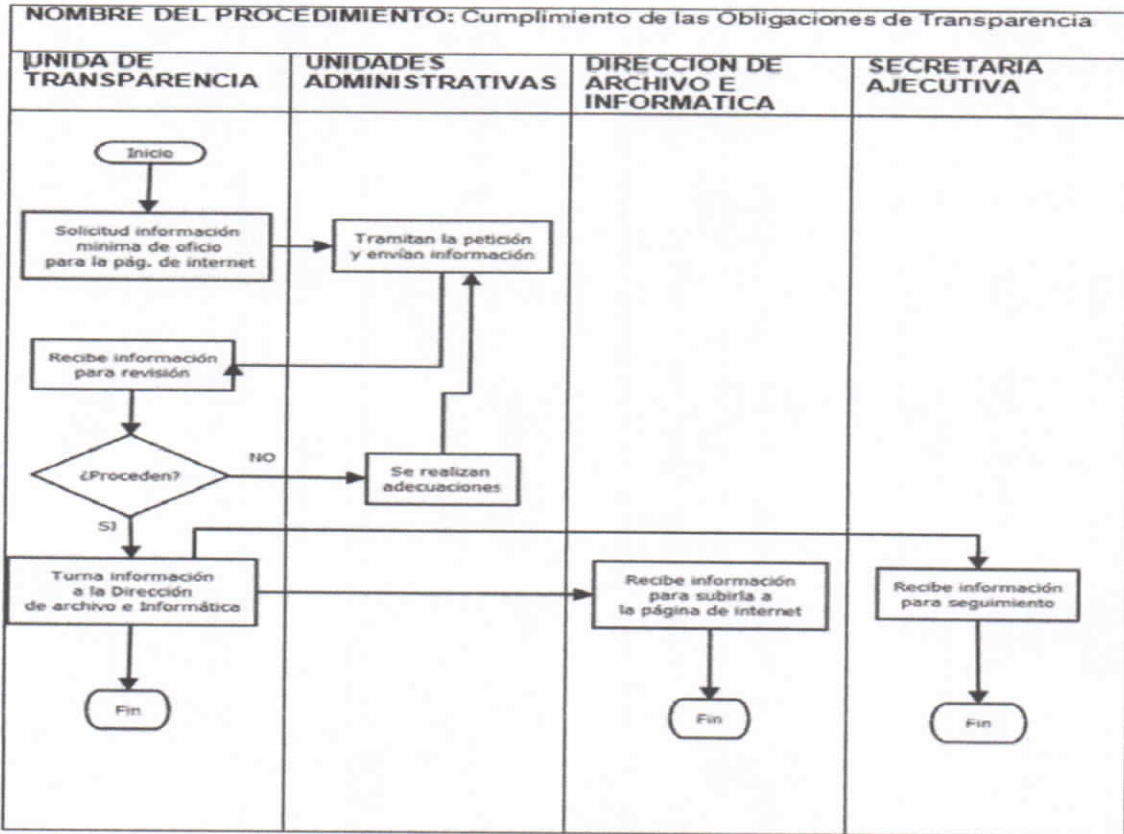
NOMBRE DEL PROCEDIMIENTO: Cumplimiento de las Obligaciones de Transparencia

| UNIDA DE TRANSPARENCIA | UNIDADES ADMINISTRATIVAS | DIRECCION DE ARCHIVO E INFORMATICA | SECRETARIA AJECUTIVA |
|---|---|---|---|

Inicio

Solicitud información minima de oficio para la pág. de internet

Tramitan la petición y envían información

Recibe información para revisión

¿Proceden?

NO

Se realizan adecuaciones

SI

Turna información a la Dirección de archivo e Informática

Recibe información para subirla a la página de internet

Recibe información para seguimiento

Fin

Fin

Fin